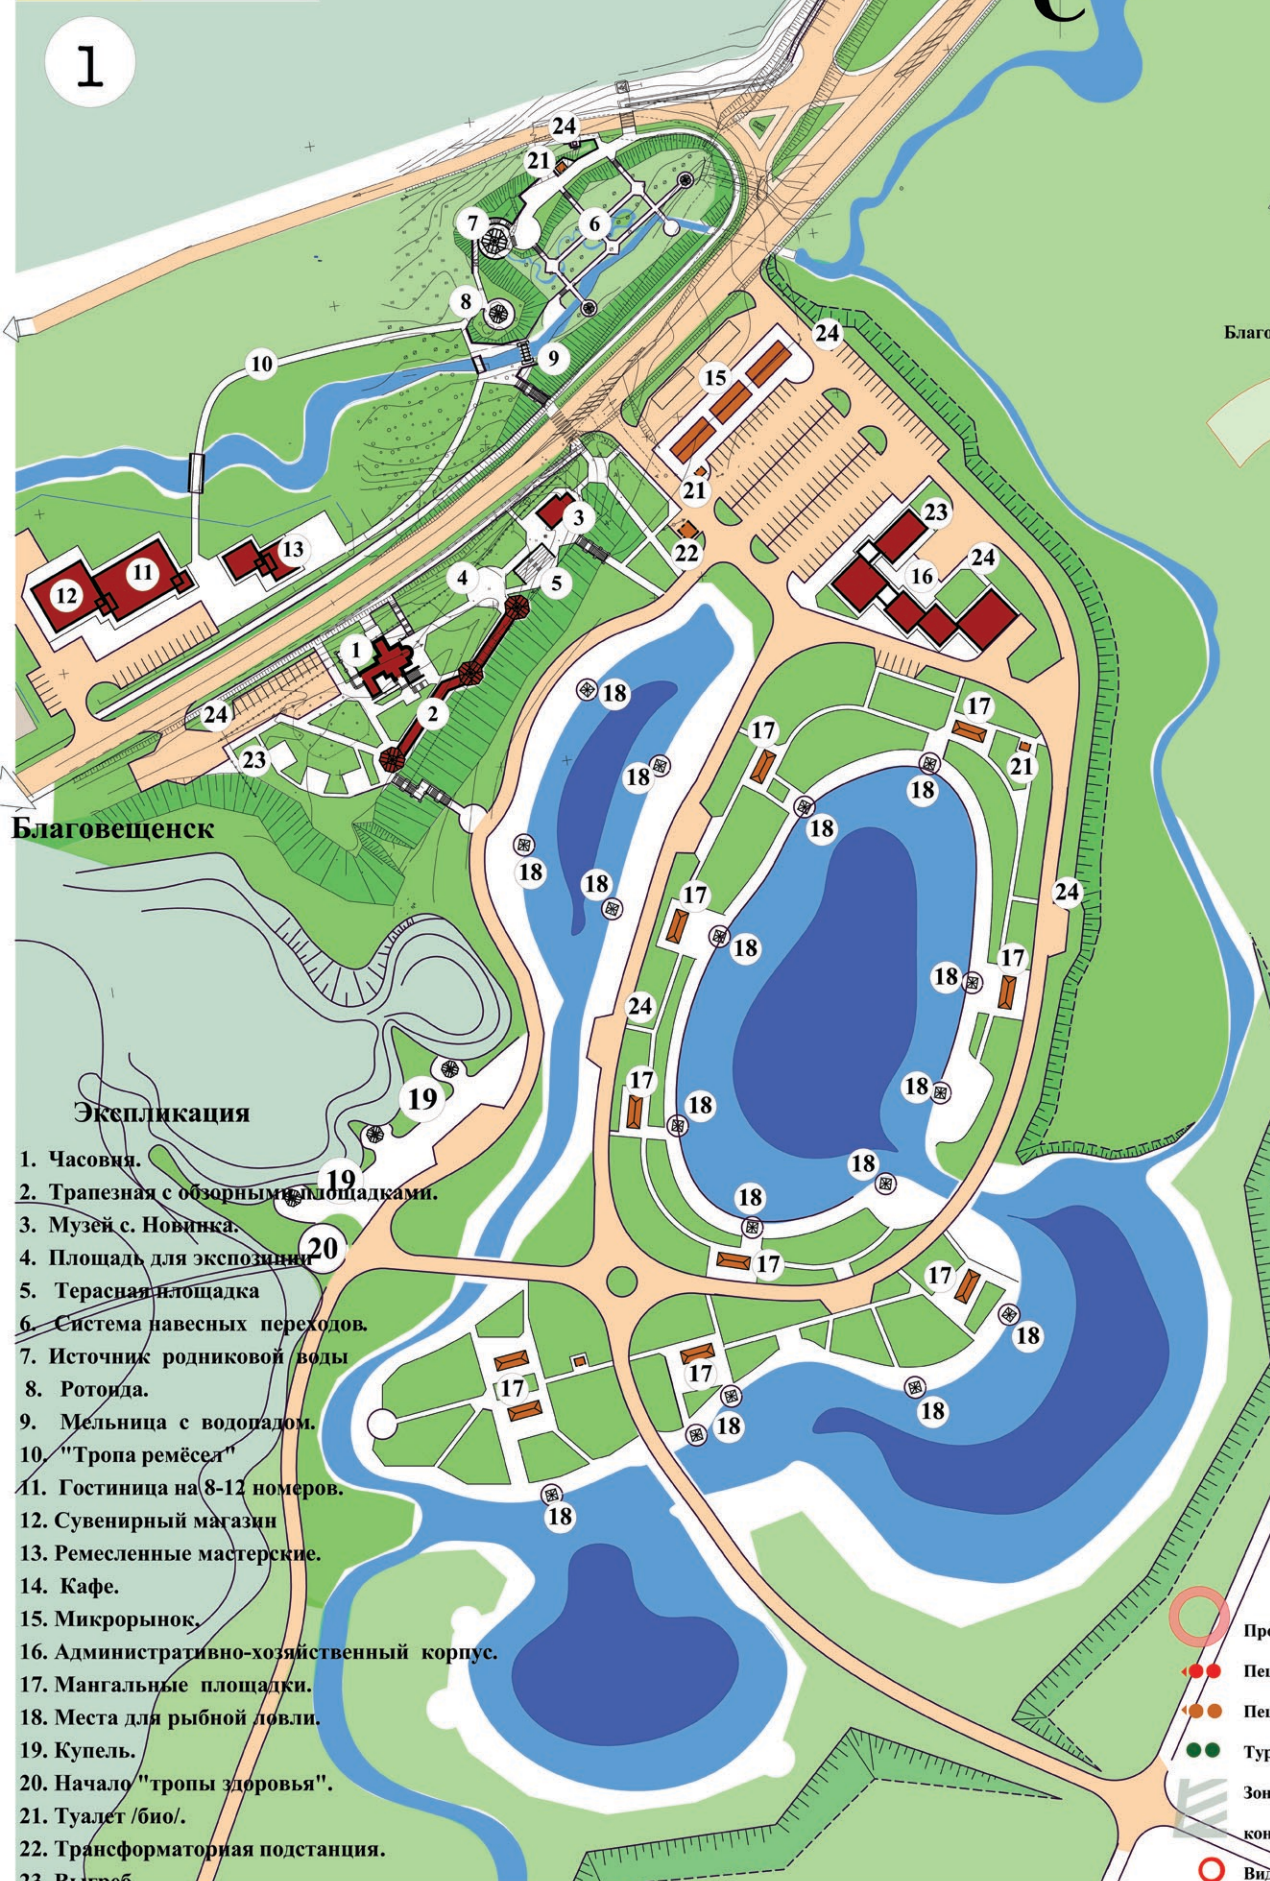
1

С

24
21
7
6
8
9
10
Благо
15
24
21
3
23
13
11
12
4
5
22
16
24
1
2
24
23
18
17
17
18
21
18
18
Благовещенск
18
18
17
18
24
18
17
24
17
18
18
18
19
18
18
19
17
20
17
18
17
17
18
18
18
18

Экспликация
1. Часовня.
2. Трапезная с обзорными площадками.
3. Музей с. Новинка.
4. Площадь для экспозиции
5. Терасная площадка
6. Система навесных переходов.
7. Источник родниковой воды
8. Ротонда.
9. Мельница с водопадом.
10. "Тропа ремёсел"
11. Гостиница на 8-12 номеров.
12. Сувенирный магазин
13. Ремесленные мастерские.
14. Кафе.
15. Микрорынок.
16. Административно-хозяйственный корпус.
17. Мангальные площадки.
18. Места для рыбной ловли.
19. Купель.
20. Начало "тропы здоровья".
21. Туалет /био/.
22. Трансформаторная подстанция.
23. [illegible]

Про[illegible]
Пе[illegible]
Пе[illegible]
Тур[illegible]
Зон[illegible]
кон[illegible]
Вид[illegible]